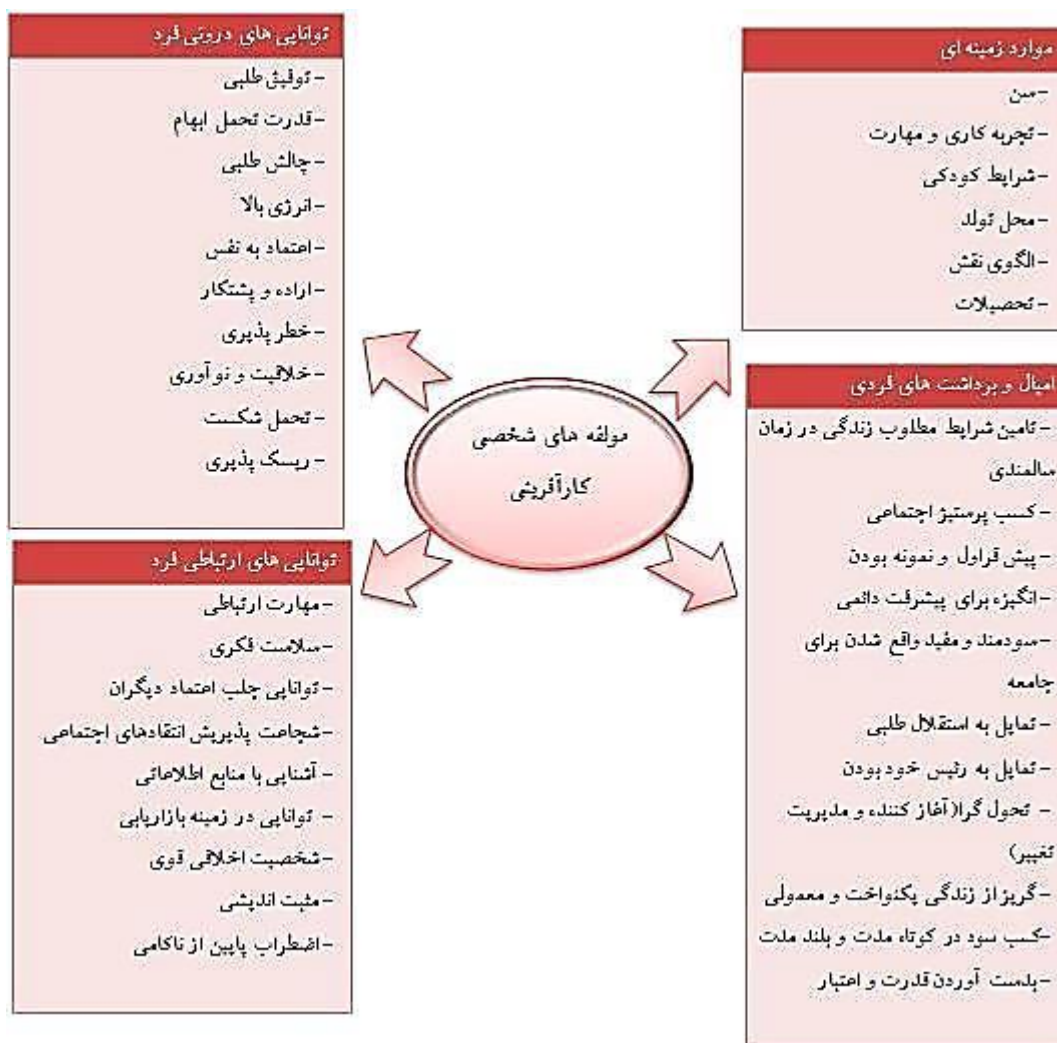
موارد زمینه ای
–سن
– تجربه کاری و مهارت
–شرایط کودکی
– محل تولد
–الگوی نقش
– تحصیلات

توانایی های درونی فرد
– توفیق طلبی
– قدرت تحمل ابهام
– چالش طلبی
– انرژی بالا
– اعتماد به نفس
– اراده و پشتکار
– خطر پذیری
– خلاقیت و نوآوری
– تحمل شکست
– ریسک پذیری

مولفه های شخصی کارآفرینی

امیال و برداشت های فردی
– تامین شرایط مطلوب زندگی در زمان سالمندی
– کسب پرستیژ اجتماعی
– پیش قراول و نمونه بودن
– انگیزه برای پیشرفت دائمی
– سودمند و مفید واقع شدن برای جامعه
– تمایل به استقلال طلبی
– تمایل به رئیس خود بودن
– تحول گرا( آغاز کننده و مدیریت تغییر)
– گریز از زندگی یکنواخت و معمولی
–کسب سود در کوتاه مدت و بلند مدت
– بدست آوردن قدرت و اعتبار

توانایی های ارتباطی فرد
– مهارت ارتباطی
–سلامت فکری
– توانایی جلب اعتماد دیگران
–شجاعت پذیرش انتقادهای اجتماعی
– آشنایی با منابع اطلاعاتی
– توانایی در زمینه بازاریابی
–شخصیت اخلاقی قوی
– مثبت اندیشی
–اضطراب پایین از ناکامی